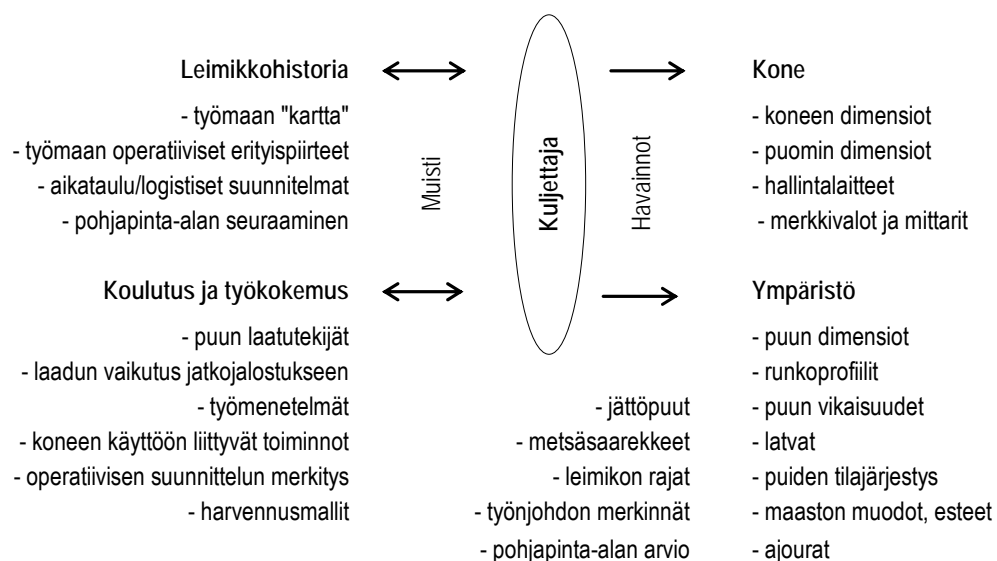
Leimikkohistoria

- työmaan "kartta"
- työmaan operatiiviset erityispiirteet
- aikataulu/logistiset suunnitelmat
- pohjapinta-alan seuraaminen

Koulutus ja työkokemus

- puun laatutekijät
- laadun vaikutus jatkojalostukseen
- työmenetelmät
- koneen käyttöön liittyvät toiminnot
- operatiivisen suunnittelun merkitys
- harvennusmallit

Muisti

Kuljettaja

Havainnot

Kone

- koneen dimensiot
- puomin dimensiot
- hallintalaitteet
- merkkivalot ja mittarit

Ympäristö

- jättöpuut
- metsäsaarekkeet
- leimikon rajat
- työnjohdon merkinnät
- pohjapinta-alan arvio

- puun dimensiot
- runkoprofiilit
- puun vikaisuudet
- latvat
- puiden tilajärjestys
- maaston muodot, esteet
- ajourat